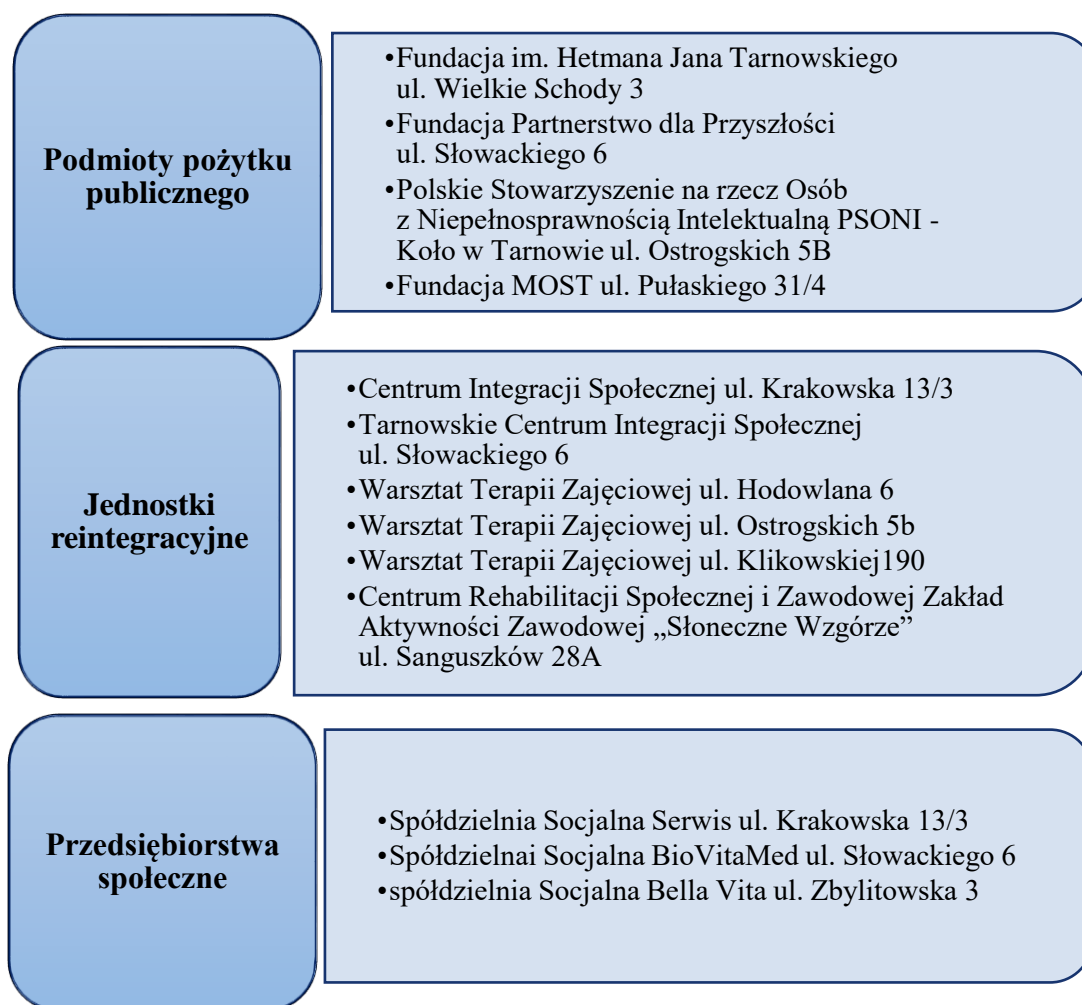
Podmioty pożytku publicznego

•Fundacja im. Hetmana Jana Tarnowskiego ul. Wielkie Schody 3
•Fundacja Partnerstwo dla Przyszłości ul. Słowackiego 6
•Polskie Stowarzyszenie na rzecz Osób z Niepełnosprawnością Intelektualną PSONI - Koło w Tarnowie ul. Ostrogskich 5B
•Fundacja MOST ul. Pułaskiego 31/4

Jednostki reintegracyjne

•Centrum Integracji Społecznej ul. Krakowska 13/3
•Tarnowskie Centrum Integracji Społecznej ul. Słowackiego 6
•Warsztat Terapii Zajęciowej ul. Hodowlana 6
•Warsztat Terapii Zajęciowej ul. Ostrogskich 5b
•Warsztat Terapii Zajęciowej ul. Klikowskiej190
•Centrum Rehabilitacji Społecznej i Zawodowej Zakład Aktywności Zawodowej „Słoneczne Wzgórze" ul. Sanguszków 28A

Przedsiębiorstwa społeczne

•Spółdzielnia Socjalna Serwis ul. Krakowska 13/3
•Spółdzielnai Socjalna BioVitaMed ul. Słowackiego 6
•spółdzielnia Socjalna Bella Vita ul. Zbylitowska 3